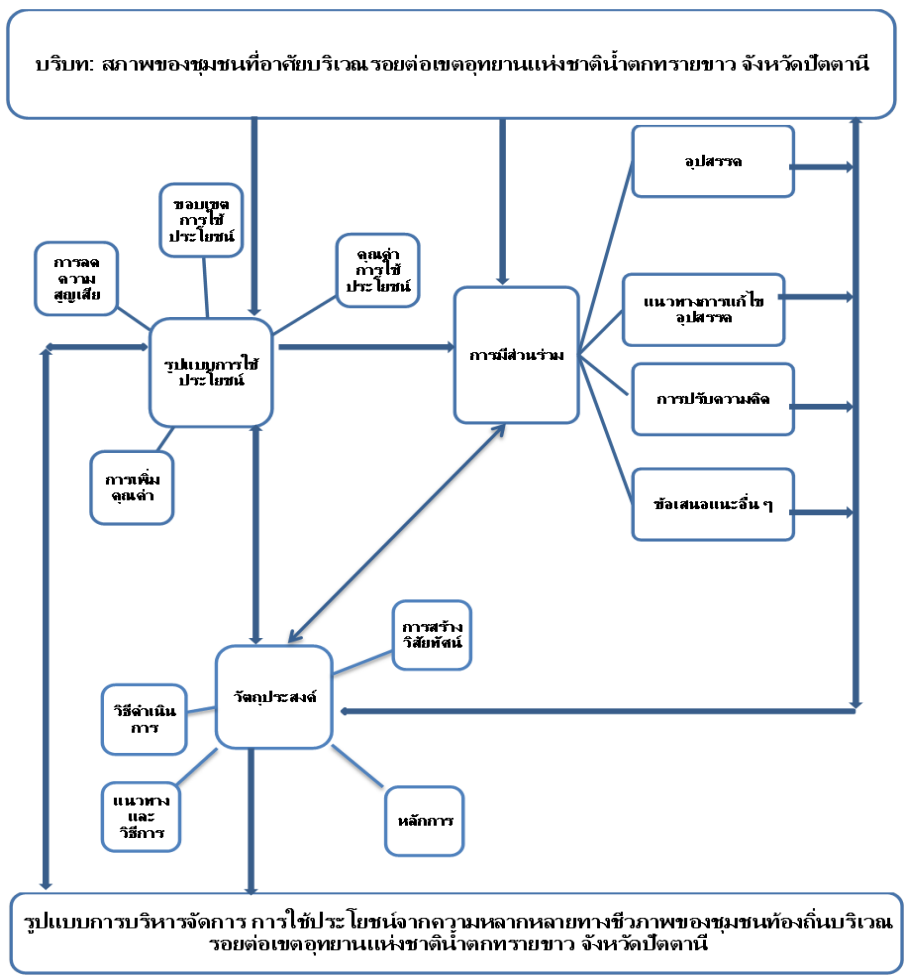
บริบท: สภาพของชุมชนที่อาศัยบริเวณรอยต่อเขตอุทยานแห่งชาติน้ำตกทรายขาว จังหวัดปัตตานี

ขอบเขตการใช้ประโยชน์

การลดความสูญเสีย

คุณค่าการใช้ประโยชน์

รูปแบบการใช้ประโยชน์

การเพิ่มคุณค่า

การมีส่วนร่วม

อุปสรรค

แนวทางการแก้ไขอุปสรรค

การปรับความคิด

ข้อเสนอแนะอื่น ๆ

การสร้างวิสัยทัศน์

วัตถุประสงค์

วิธีดำเนินการ

แนวทางและวิธีการ

หลักการ

รูปแบบการบริหารจัดการ การใช้ประโยชน์จากความหลากหลายทางชีวภาพของชุมชนท้องถิ่นบริเวณรอยต่อเขตอุทยานแห่งชาติน้ำตกทรายขาว จังหวัดปัตตานี